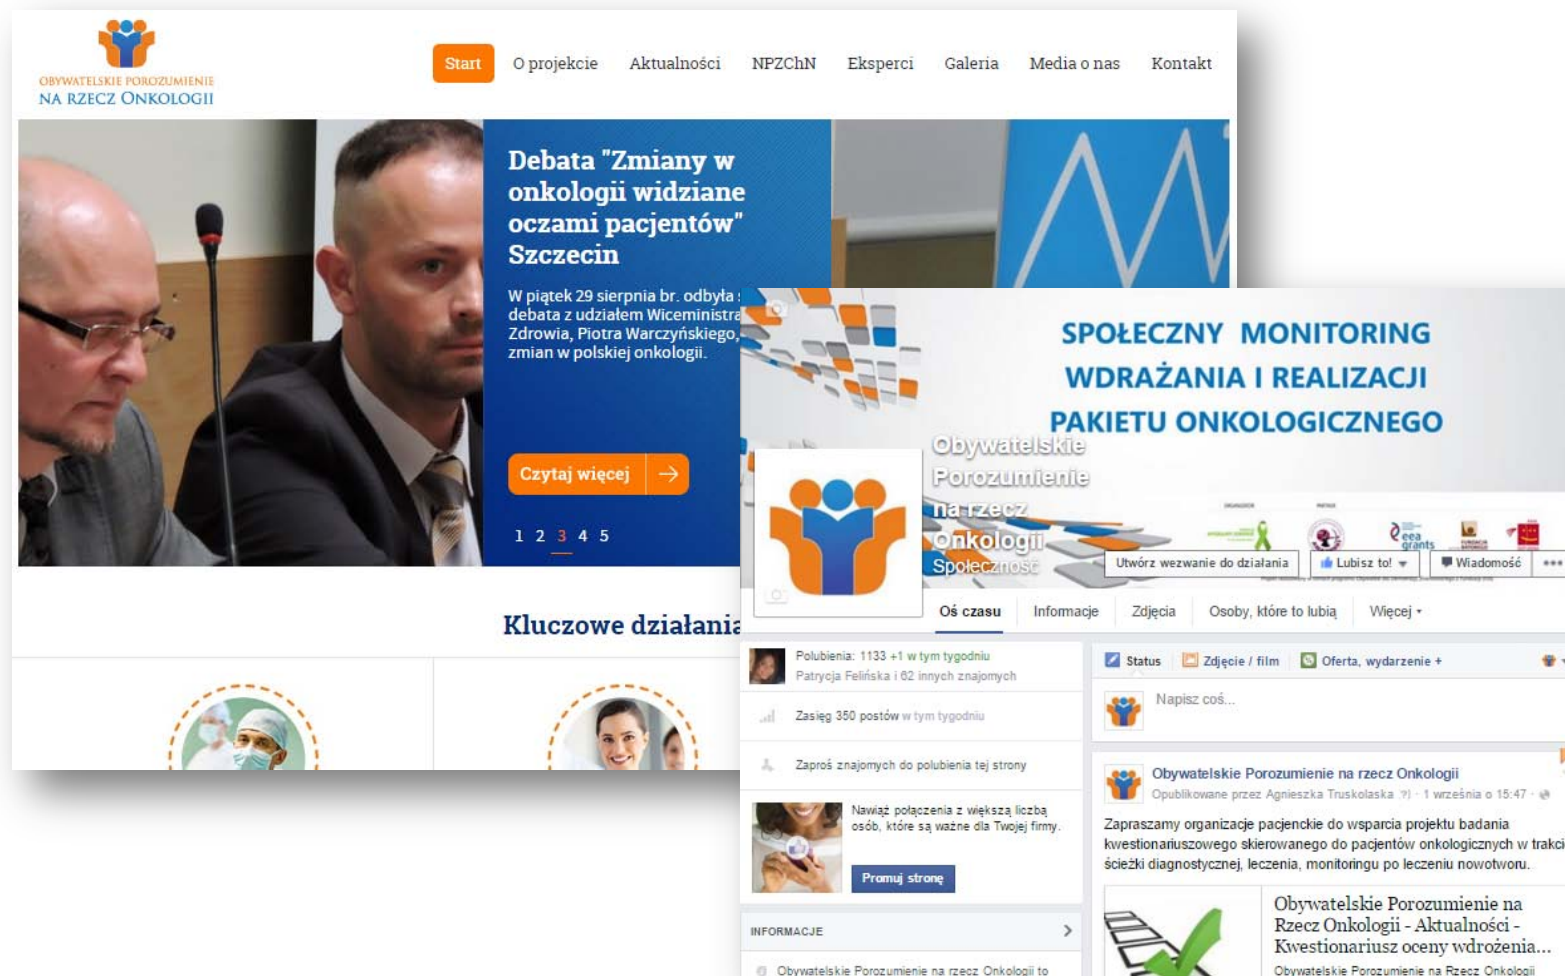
OBYWATELSKIE POROZUMIENIE
NA RZECZ ONKOLOGII

Start
O projekcie
Aktualności
NPZChN
Eksperci
Galeria
Media o nas
Kontakt

Debata "Zmiany w onkologii widziane oczami pacjentów" Szczecin

W piątek 29 sierpnia br. odbyła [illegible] debata z udziałem Wiceministra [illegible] Zdrowia, Piotra Warczyńskiego, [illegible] zmian w polskiej onkologii.

Czytaj więcej

1 2 3 4 5

Kluczowe działania

SPOŁECZNY MONITORING WDRAŻANIA I REALIZACJI PAKIETU ONKOLOGICZNEGO

Obywatelskie Porozumienie na rzecz Onkologii
Społeczność

Utwórz wezwanie do działania
Lubisz to!
Wiadomość

Oś czasu
Informacje
Zdjęcia
Osoby, które to lubią
Więcej

Polubienia: 1133 +1 w tym tygodniu
Patrycja Felińska i 62 innych znajomych

Zasięg 350 postów w tym tygodniu

Zaproś znajomych do polubienia tej strony

Nawiąż połączenia z większą liczbą osób, które są ważne dla Twojej firmy.

Promuj stronę

INFORMACJE

Obywatelskie Porozumienie na rzecz Onkologii to

Status
Zdjęcie / film
Oferta, wydarzenie +

Napisz coś...

Obywatelskie Porozumienie na rzecz Onkologii
Opublikowane przez Agnieszka Truskolaska · 1 września o 15:47

Zapraszamy organizacje pacjenckie do wsparcia projektu badania kwestionariuszowego skierowanego do pacjentów onkologicznych w trakci ścieżki diagnostycznej, leczenia, monitoringu po leczeniu nowotworu.

Obywatelskie Porozumienie na Rzecz Onkologii - Aktualności - Kwestionariusz oceny wdrożenia...
Obywatelskie Porozumienie na Rzecz Onkologii